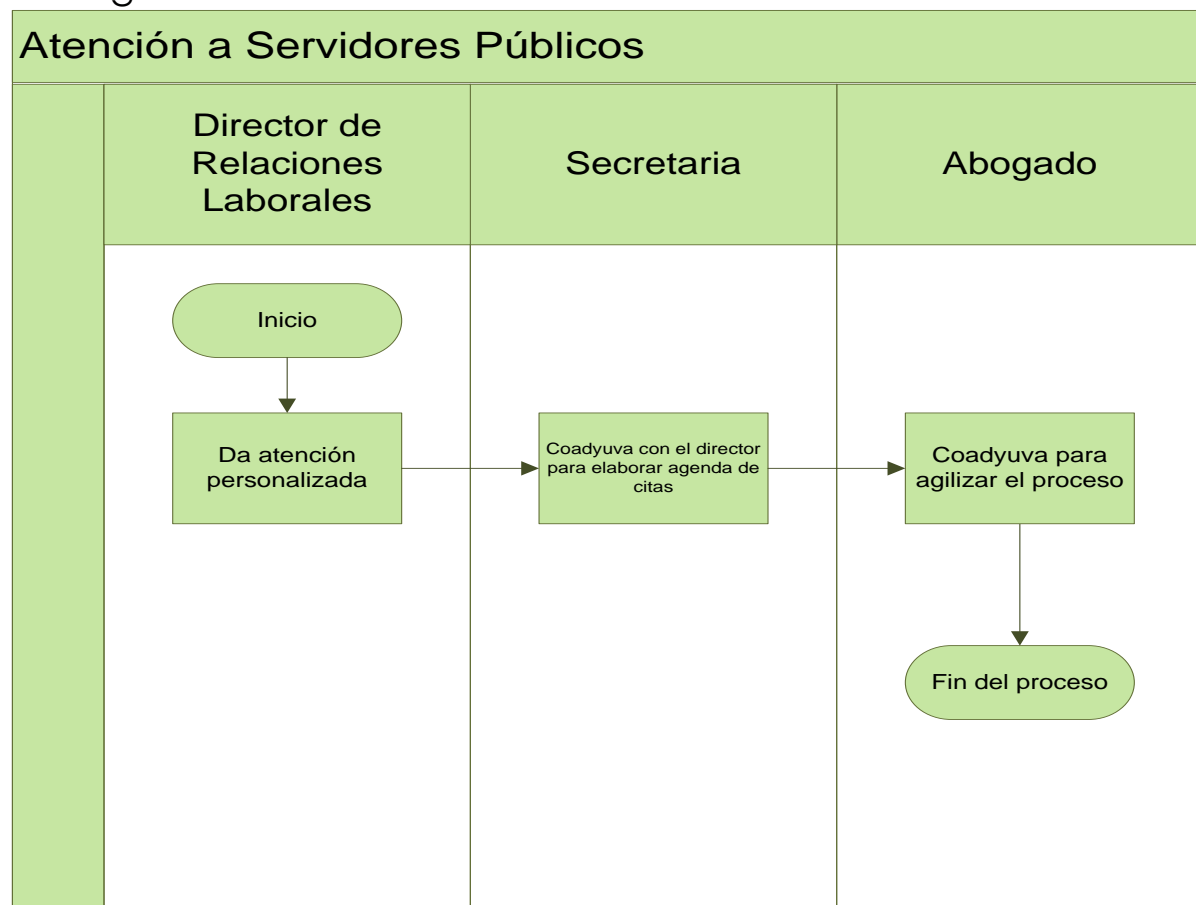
Atención a Servidores Públicos

Director de Relaciones Laborales

Secretaria

Abogado

Inicio

Da atención personalizada

Coadyuva con el director para elaborar agenda de citas

Coadyuva para agilizar el proceso

Fin del proceso